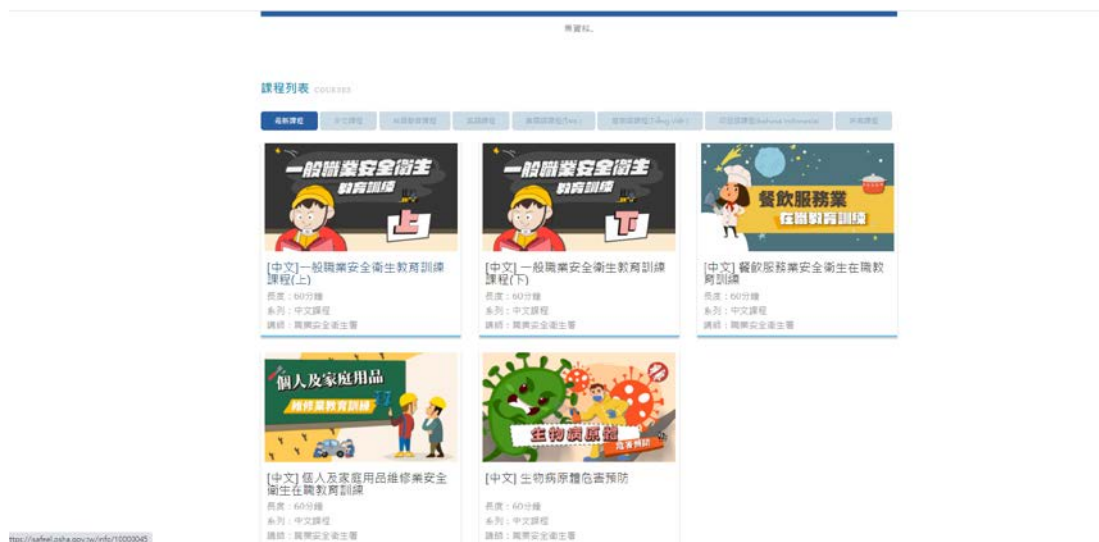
閱讀更多...

課程列表 COURSES

最新課程 | 中文課程 | 英語課程 | 泰語課程 | 越南語課程 | 印尼語課程 | 菲律賓課程 | 其他課程

一般職業安全衛生 教育訓練 上

[中文]一般職業安全衛生教育訓練課程(上)
長度：60分鐘
系列：中文課程
講師：職業安全衛生署

一般職業安全衛生 教育訓練 下

[中文] 一般職業安全衛生教育訓練課程(下)
長度：60分鐘
系列：中文課程
講師：職業安全衛生署

餐飲服務業 在職教育訓練

[中文] 餐飲服務業安全衛生在職教育訓練
長度：60分鐘
系列：中文課程
講師：職業安全衛生署

個人及家庭用品 維修業教育訓練

[中文] 個人及家庭用品維修業安全衛生在職教育訓練
長度：60分鐘
系列：中文課程
講師：職業安全衛生署

生物病原體 危害預防

[中文] 生物病原體危害預防
長度：60分鐘
系列：中文課程
講師：職業安全衛生署

https://safeel.osha.gov.tw/info/10000045